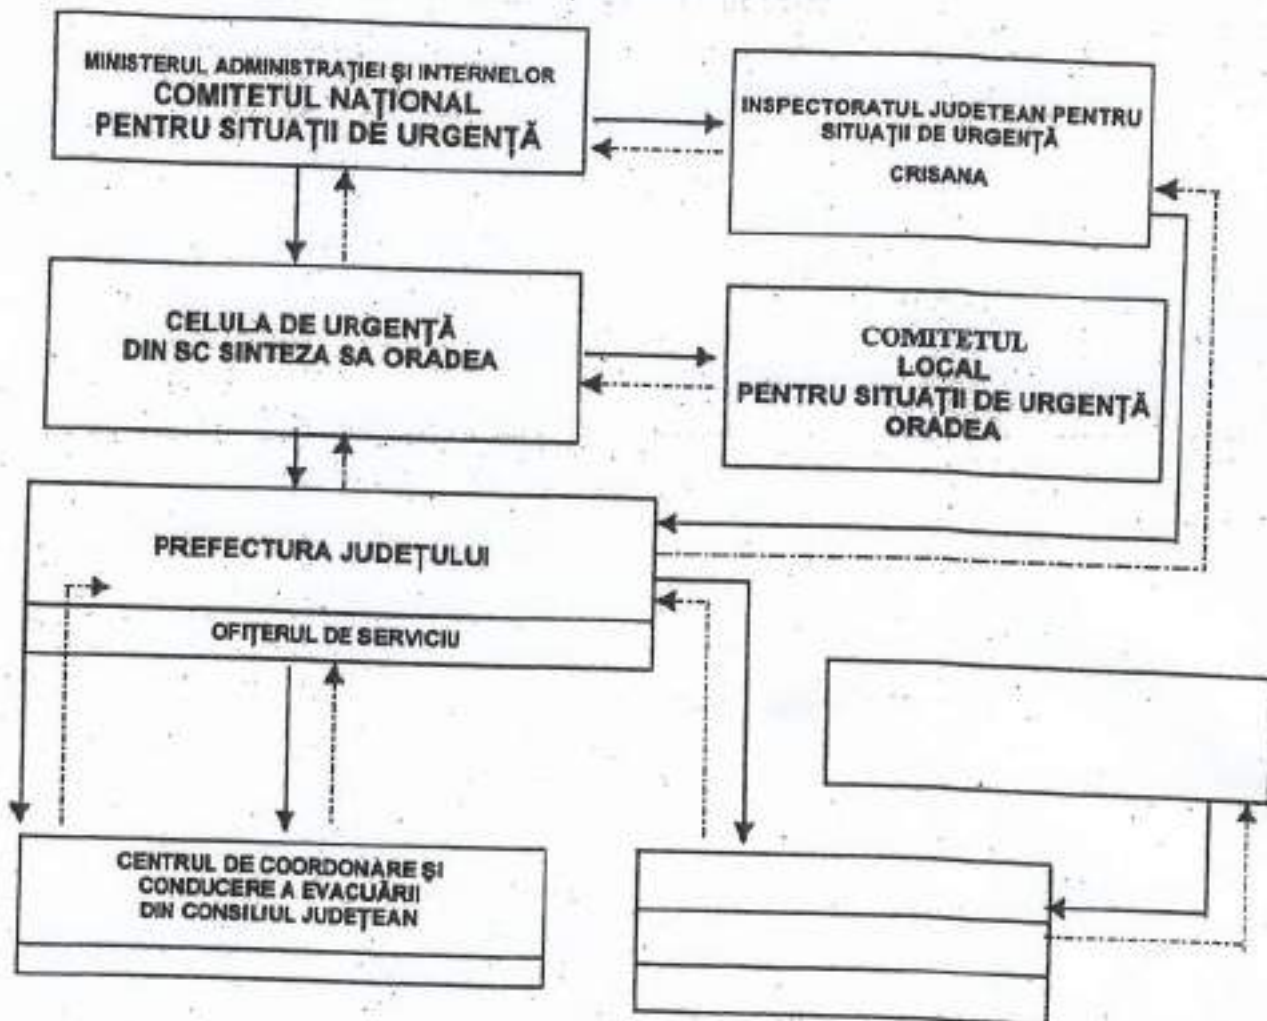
MINISTERUL ADMINISTRAȚIEI ȘI INTERNELOR
COMITETUL NAȚIONAL
PENTRU SITUAȚII DE URGENȚĂ

INSPECTORATUL JUDETEAN PENTRU SITUAȚII DE URGENȚĂ
CRISANA

CELULA DE URGENȚĂ
DIN SC SINTEZA SA ORADEA

COMITETUL
LOCAL
PENTRU SITUAȚII DE URGENȚĂ
ORADEA

PREFECTURA JUDEȚULUI

OFIȚERUL DE SERVICIU

CENTRUL DE COORDONARE ȘI CONDUCERE A EVACUĂRII DIN CONSILIUL JUDEȚEAN